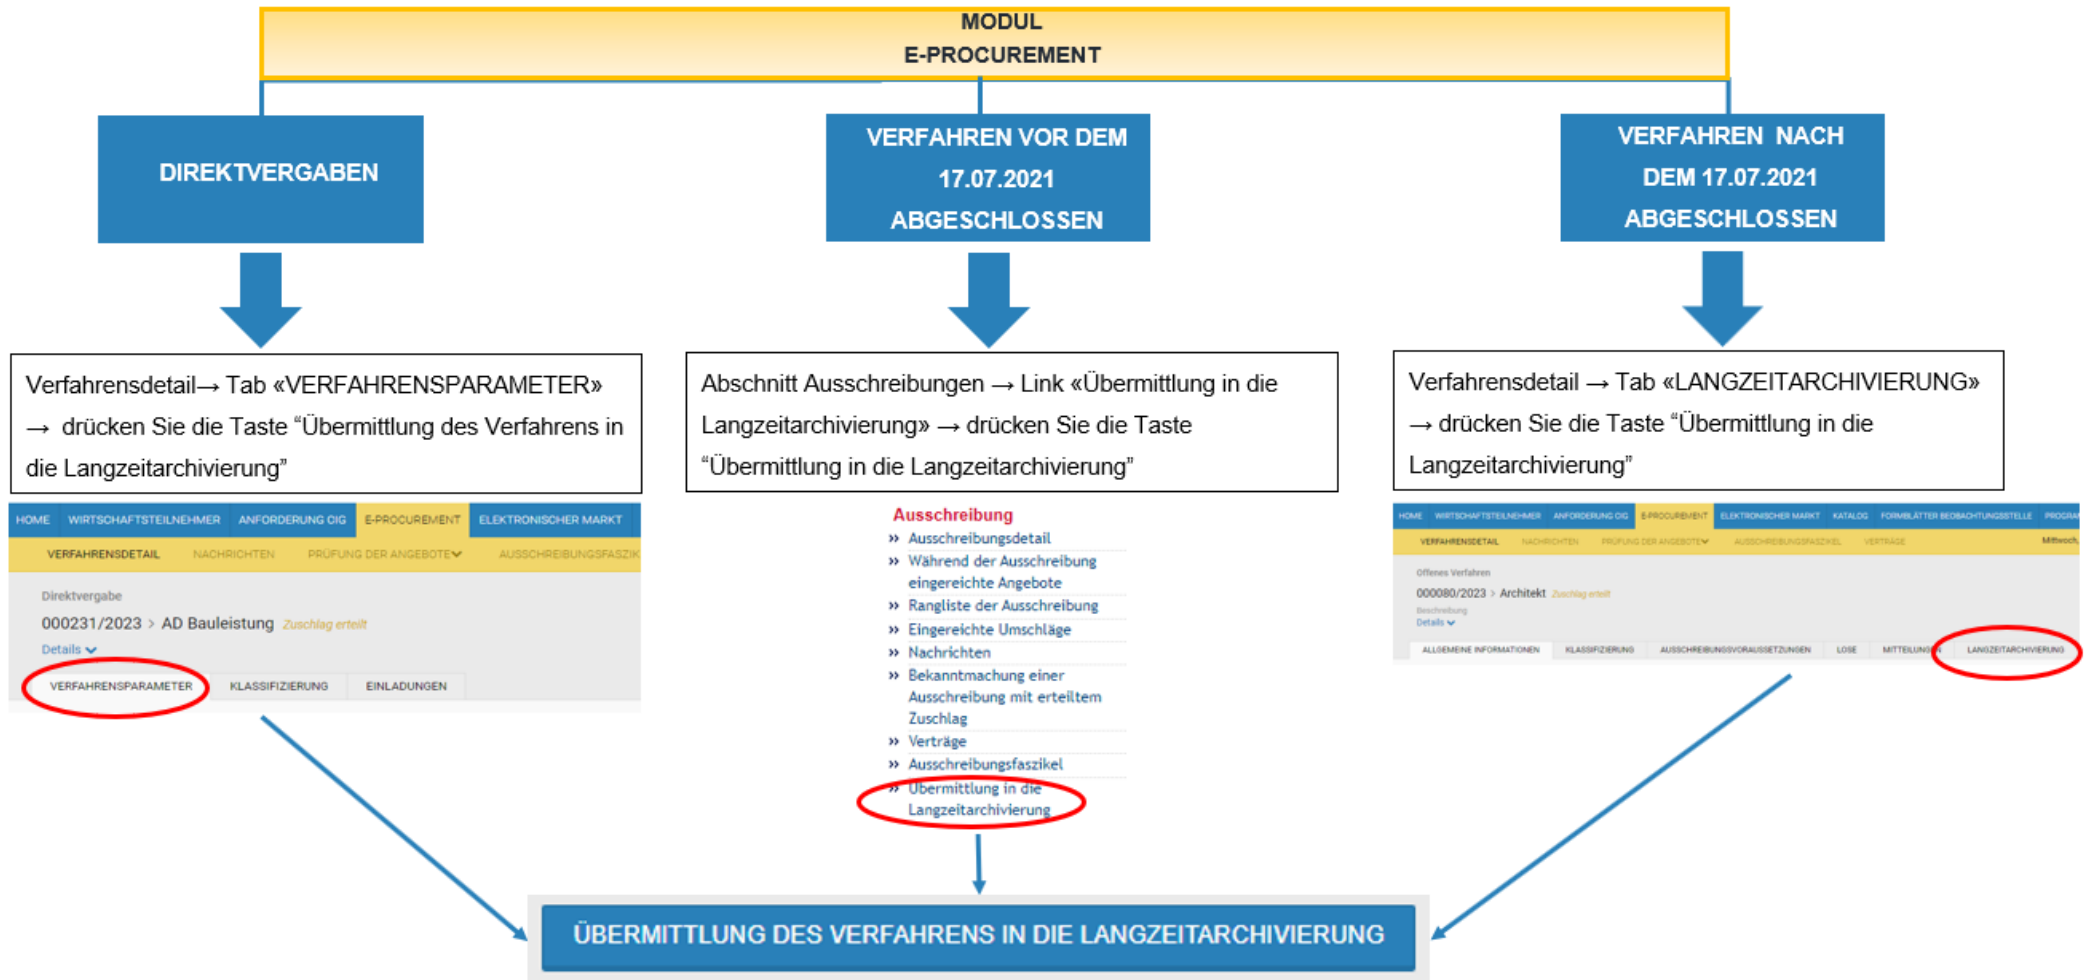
MODUL
E-PROCUREMENT

DIREKTVERGABEN

VERFAHREN VOR DEM 17.07.2021 ABGESCHLOSSEN

VERFAHREN NACH DEM 17.07.2021 ABGESCHLOSSEN

Verfahrensdetail→ Tab «VERFAHRENSPARAMETER» → drücken Sie die Taste “Übermittlung des Verfahrens in die Langzeitarchivierung”

HOME WIRTSCHAFTSTEILNEHMER ANFORDERUNG CIG E-PROCUREMENT ELEKTRONISCHER MARKT
VERFAHRENSDETAIL NACHRICHTEN PRÜFUNG DER ANGEBOTE AUSSCHREIBUNGSFASZIK
Direktvergabe
000231/2023 > AD Bauleistung Zuschlag erteilt
Details
VERFAHRENSPARAMETER KLASSIFIZIERUNG EINLADUNGEN

Abschnitt Ausschreibungen → Link «Übermittlung in die Langzeitarchivierung» → drücken Sie die Taste “Übermittlung in die Langzeitarchivierung”

Ausschreibung
» Ausschreibungsdetail
» Während der Ausschreibung eingereichte Angebote
» Rangliste der Ausschreibung
» Eingereichte Umschläge
» Nachrichten
» Bekanntmachung einer Ausschreibung mit erteiltem Zuschlag
» Verträge
» Ausschreibungsfaszikel
» Übermittlung in die Langzeitarchivierung

Verfahrensdetail → Tab «LANGZEITARCHIVIERUNG» → drücken Sie die Taste “Übermittlung in die Langzeitarchivierung”

HOME WIRTSCHAFTSTEILNEHMER ANFORDERUNG CIG E-PROCUREMENT ELEKTRONISCHER MARKT KATALOG FORMBLÄTTER BEOBACHTUNGSSTELLE PROGRA
VERFAHRENSDETAIL NACHRICHTEN PRÜFUNG DER ANGEBOTE AUSSCHREIBUNGSFASZIKEL VERTRÄGE Mittwoch,
Offenes Verfahren
000080/2023 > Architekt Zuschlag erteilt
Beschreibung
Details
ALLGEMEINE INFORMATIONEN KLASSIFIZIERUNG AUSSCHREIBUNGSVORAUSSETZUNGEN LOSE MITTEILUNGEN LANGZEITARCHIVIERUNG

ÜBERMITTLUNG DES VERFAHRENS IN DIE LANGZEITARCHIVIERUNG